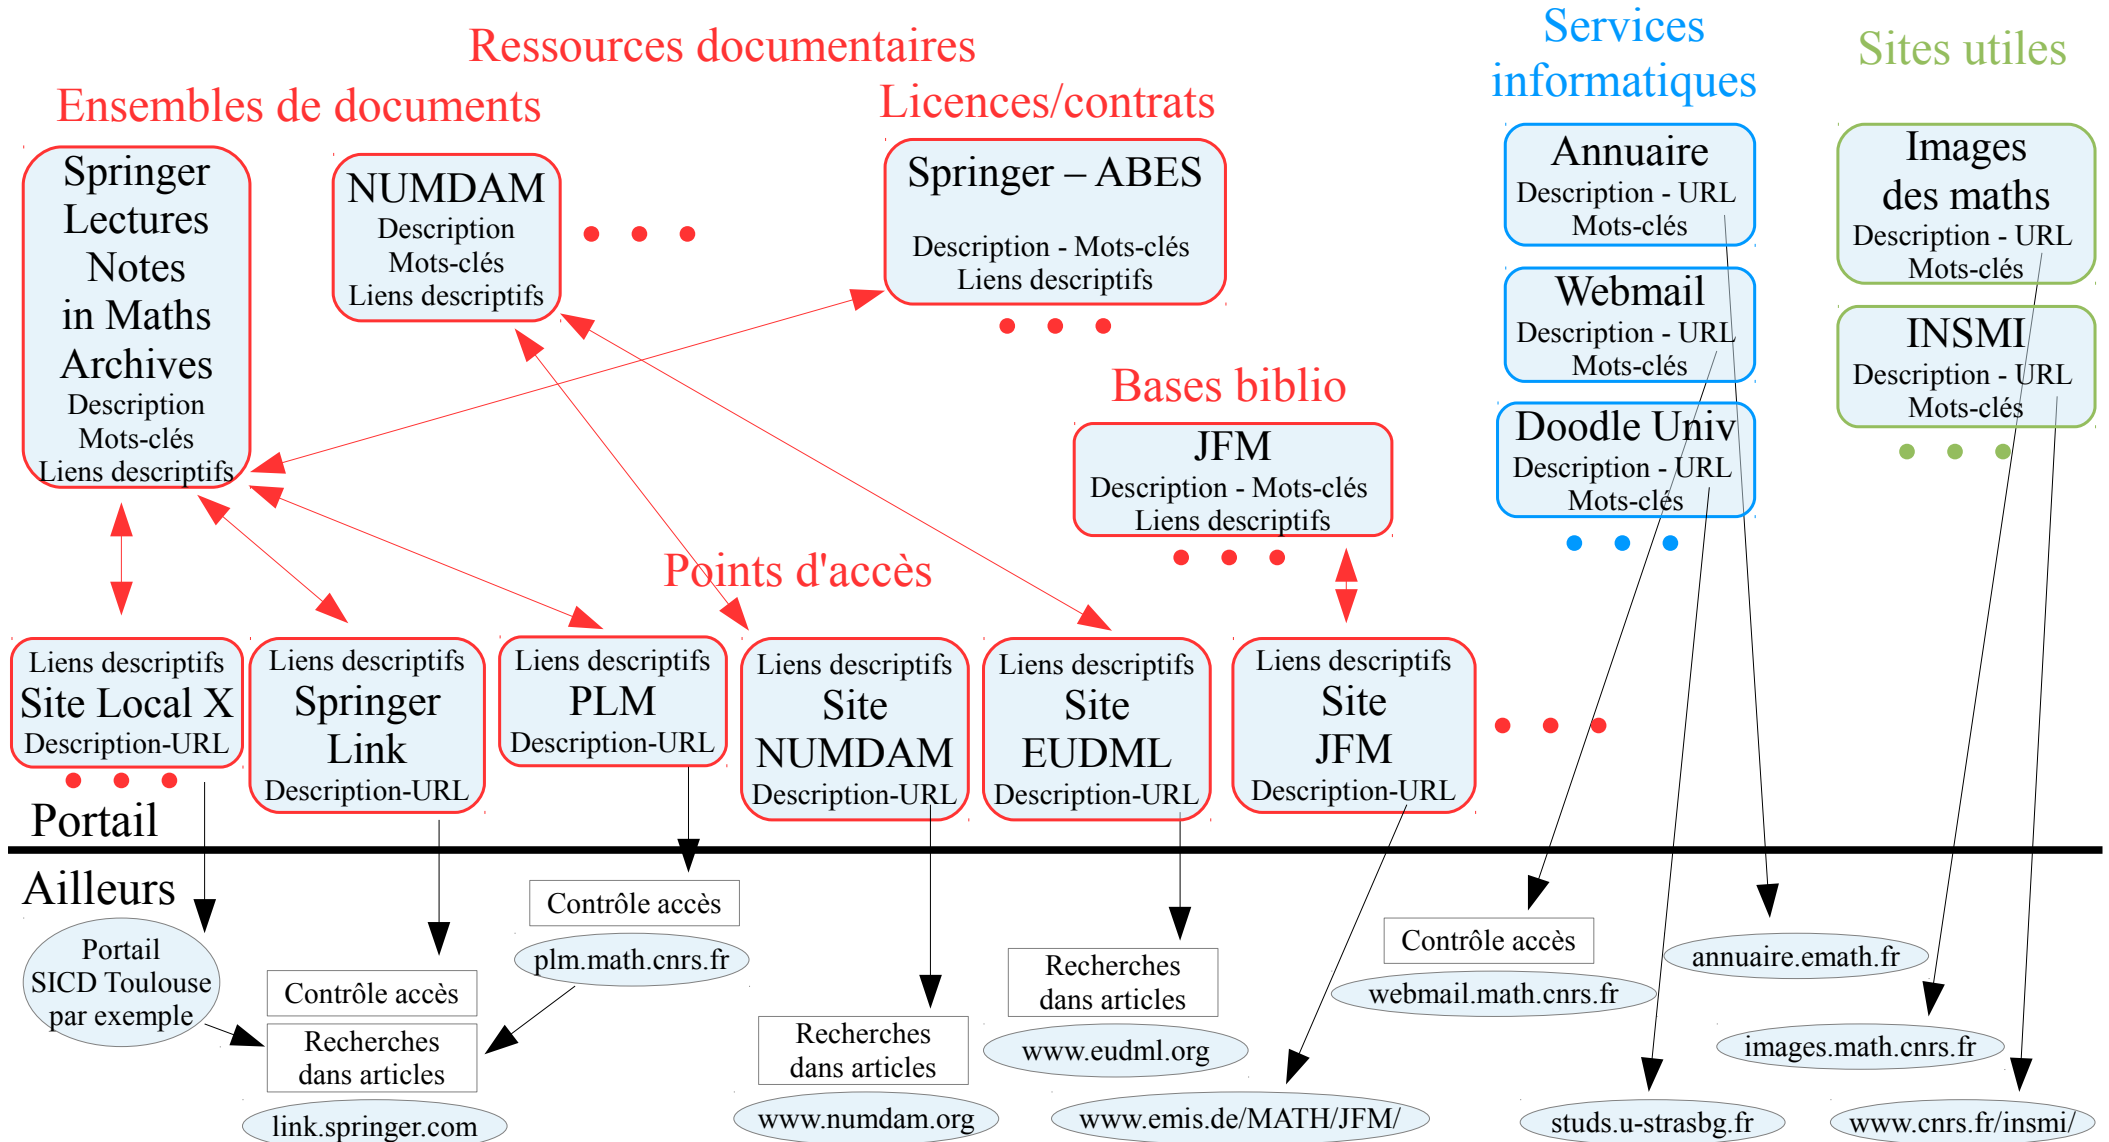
Ressources documentaires

Ensembles de documents

Licences/contrats

Services informatiques

Sites utiles

Springer Lectures Notes in Maths Archives
Description
Mots-clés
Liens descriptifs

NUMDAM
Description
Mots-clés
Liens descriptifs

Springer – ABES
Description - Mots-clés
Liens descriptifs

Annuaire
Description - URL
Mots-clés

Webmail
Description - URL
Mots-clés

Doodle Univ
Description - URL
Mots-clés

Images des maths
Description - URL
Mots-clés

INSMI
Description - URL
Mots-clés

Bases biblio

JFM
Description - Mots-clés
Liens descriptifs

Points d'accès

Liens descriptifs
Site Local X
Description-URL

Liens descriptifs
Springer Link
Description-URL

Liens descriptifs
PLM
Description-URL

Liens descriptifs
Site NUMDAM
Description-URL

Liens descriptifs
Site EUDML
Description-URL

Liens descriptifs
Site JFM
Description-URL

Portail

Ailleurs

Portail SICD Toulouse par exemple

Contrôle accès
Recherches dans articles
link.springer.com

Contrôle accès
plm.math.cnrs.fr

Recherches dans articles
www.numdam.org

Recherches dans articles
www.eudml.org

www.emis.de/MATH/JFM/

Contrôle accès
webmail.math.cnrs.fr

annuaire.emath.fr

studs.u-strasbg.fr

images.math.cnrs.fr

www.cnrs.fr/insmi/